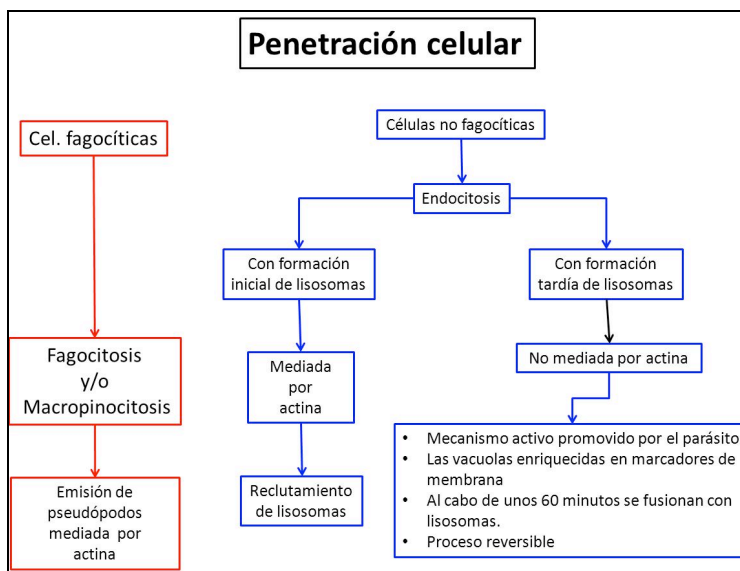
Penetración celular

Cel. fagocíticas

Fagocitosis y/o Macropinocitosis

Emisión de pseudópodos mediada por actina

Células no fagocíticas

Endocitosis

Con formación inicial de lisosomas

Mediada por actina

Reclutamiento de lisosomas

Con formación tardía de lisosomas

No mediada por actina

- Mecanismo activo promovido por el parásito
- Las vacuolas enriquecidas en marcadores de membrana
- Al cabo de unos 60 minutos se fusionan con lisosomas.
- Proceso reversible